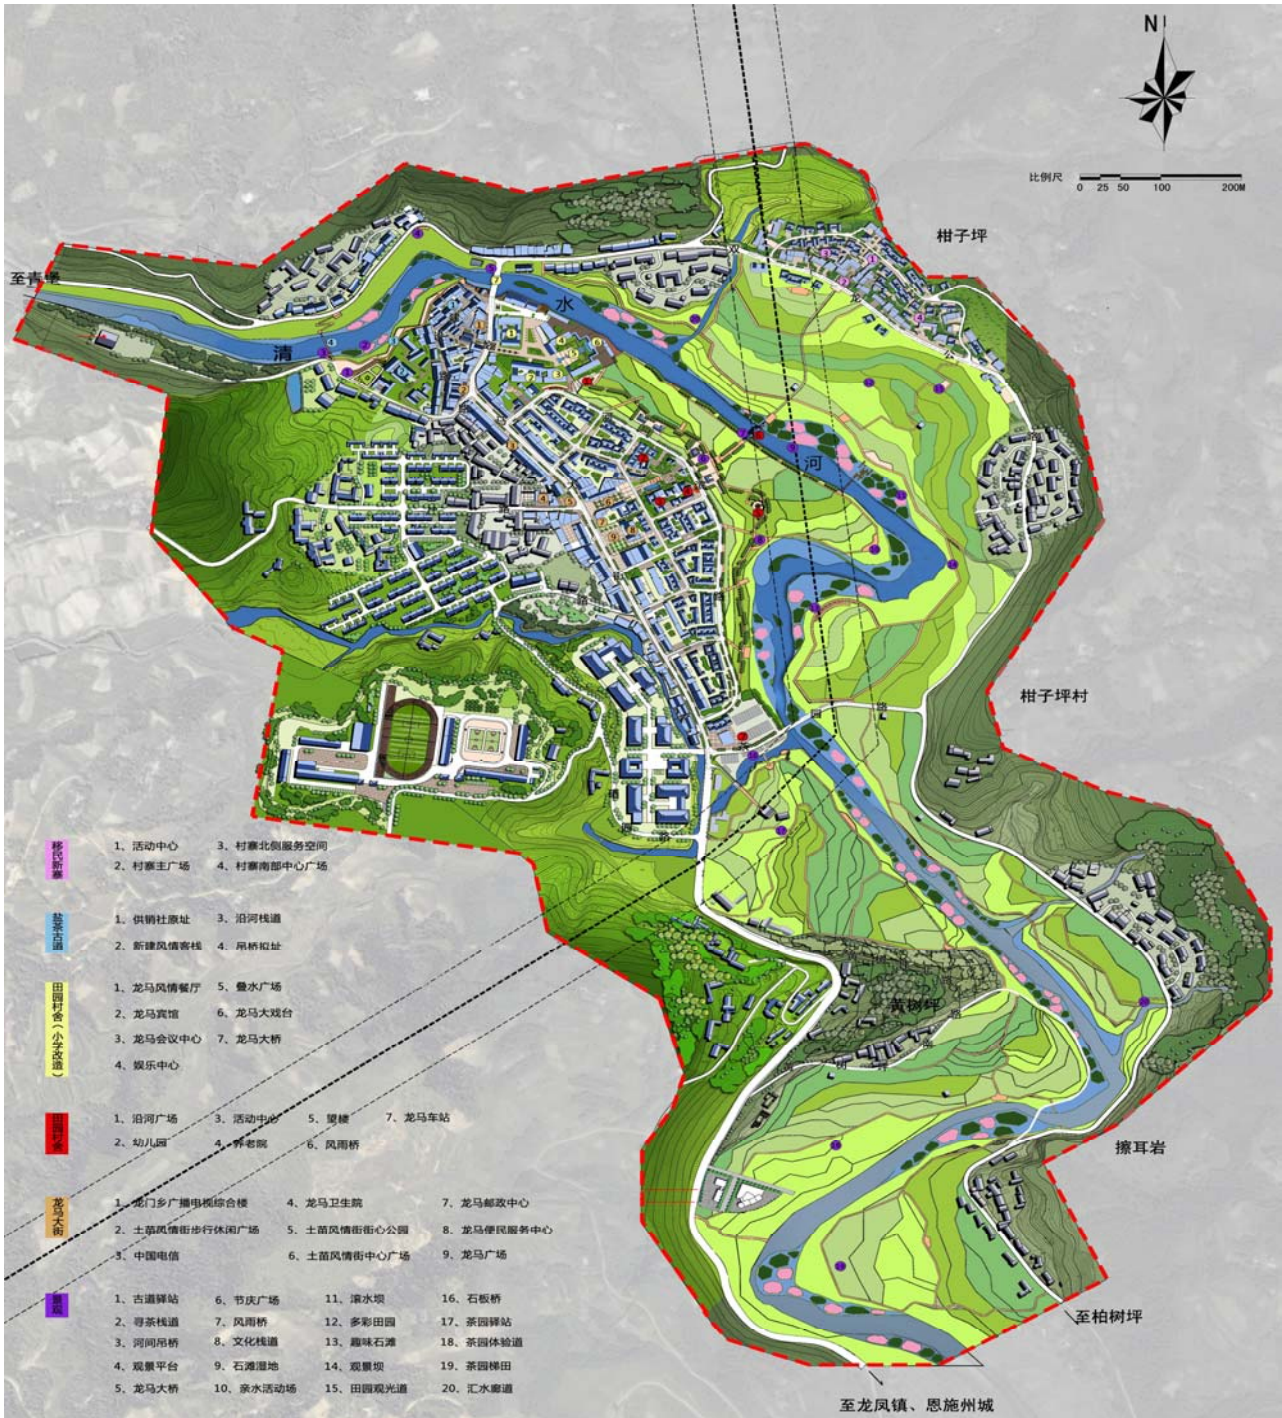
N

比例尺 0 25 50 100 200M

柑子坪

至青杉

清 水 河

柑子坪村

黄树坪

擦耳岩

至柏树坪

至龙凤镇、恩施州城

移民新寨
1、活动中心 3、村寨北侧服务空间
2、村寨主广场 4、村寨南部中心广场

盐茶古道
1、供销社原址 3、沿河栈道
2、新建风情客栈 4、吊桥拉址

田园村舍（小李改造）
1、龙马风情餐厅 5、叠水广场
2、龙马宾馆 6、龙马大戏台
3、龙马会议中心 7、龙马大桥
4、娱乐中心

田园村舍
1、沿河广场 3、活动中心 5、望楼 7、龙马车站
2、幼儿园 4、养老院 6、风雨桥

龙马大街
1、龙门乡广播电视综合楼 4、龙马卫生院 7、龙马邮政中心
2、土苗风情街步行休闲广场 5、土苗风情街街心公园 8、龙马便民服务中心
3、中国电信 6、土苗风情街中心广场 9、龙马广场

景点
1、古道驿站 6、节庆广场 11、滚水坝 16、石板桥
2、寻茶栈道 7、风雨桥 12、多彩田园 17、茶园驿站
3、河间吊桥 8、文化栈道 13、趣味石滩 18、茶园体验道
4、观景平台 9、石滩湿地 14、观景坝 19、茶园梯田
5、龙马大桥 10、亲水活动场 15、田园观光道 20、汇水廊道